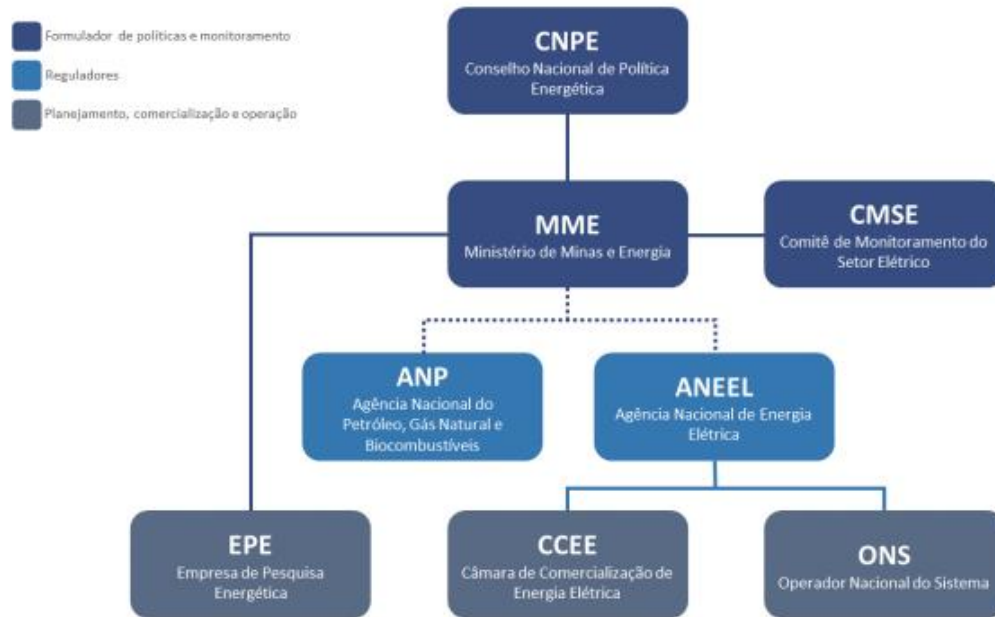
Formulador de políticas e monitoramento

Reguladores

Planejamento, comercialização e operação

CNPE
Conselho Nacional de Política Energética

MME
Ministério de Minas e Energia

CMSE
Comitê de Monitoramento do Setor Elétrico

ANP
Agência Nacional do Petróleo, Gás Natural e Biocombustíveis

ANEEL
Agência Nacional de Energia Elétrica

EPE
Empresa de Pesquisa Energética

CCEE
Câmara de Comercialização de Energia Elétrica

ONS
Operador Nacional do Sistema